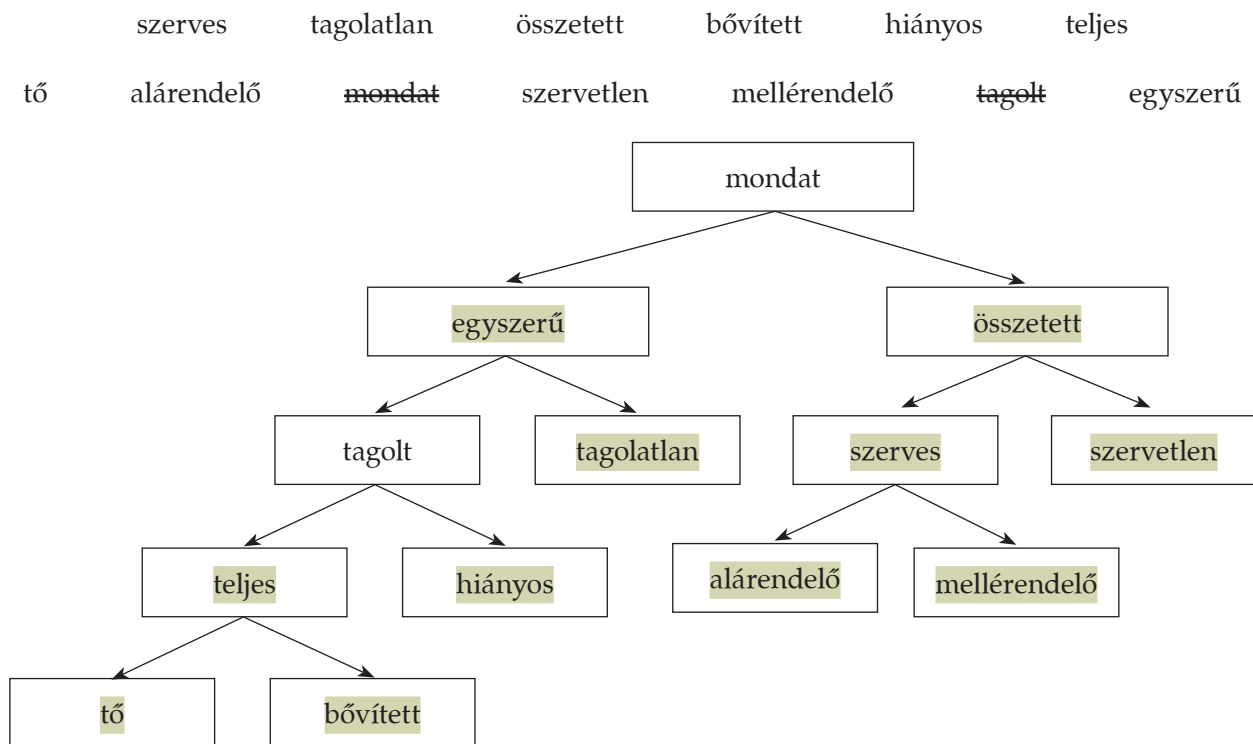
szerves tagolatlan összetett bővített hiányos teljes

tő alárendelő ~~mondat~~ szervetlen mellérendelő ~~tagolt~~ egyszerű

mondat

egyszerű

összetett

tagolt

tagolatlan

szerves

szervetlen

teljes

hiányos

alárendelő

mellérendelő

tő

bővített